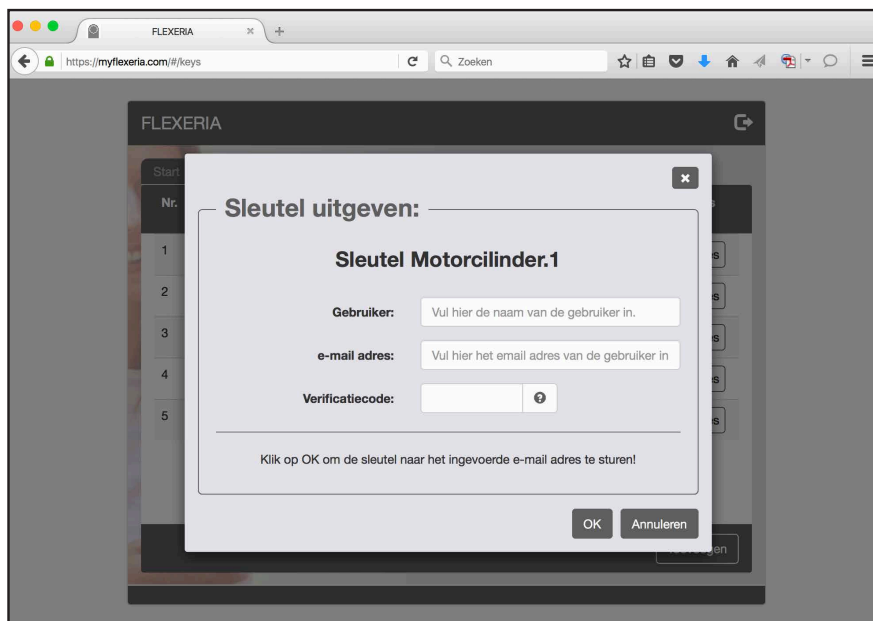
FLEXERIA

https://myflexeria.com/#/keys

Zoeken

FLEXERIA

Start

Nr.

1

2

3

4

5

Sleutel uitgeven:

Sleutel Motorcilinder.1

Gebruiker: Vul hier de naam van de gebruiker in.

e-mail adres: Vul hier het email adres van de gebruiker in

Verificatiecode:

Klik op OK om de sleutel naar het ingevoerde e-mail adres te sturen!

OK Annuleren

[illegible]gen